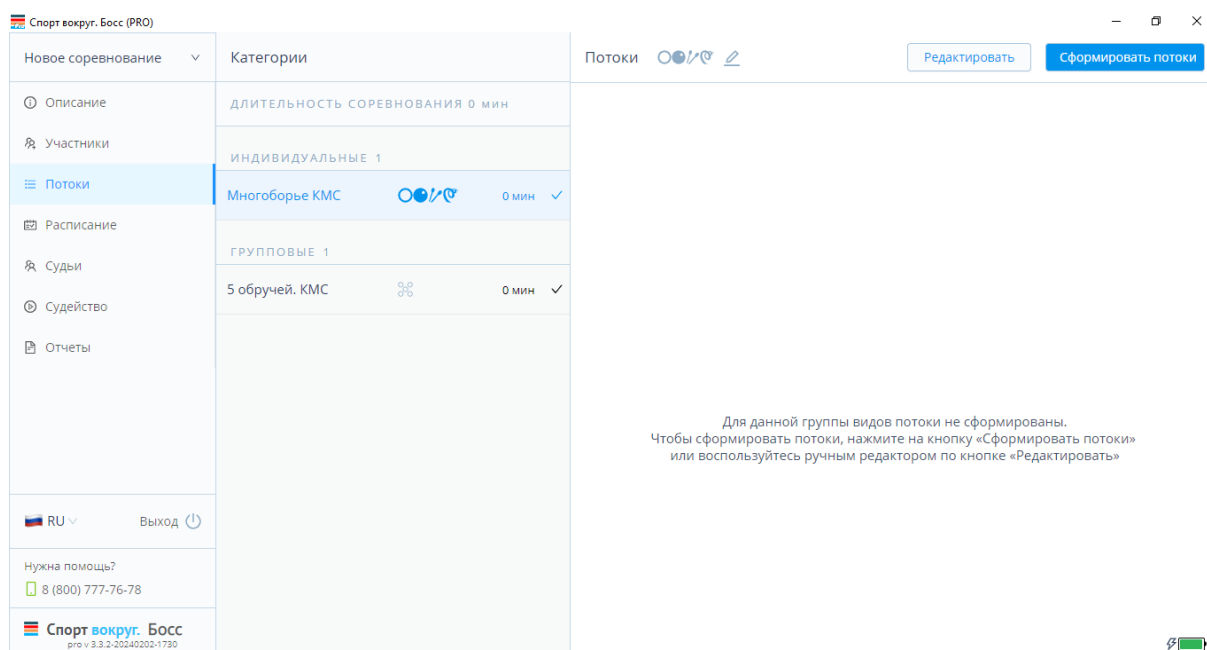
Спорт вокруг. Босс (PRO)

Новое соревнование

Описание

Участники

Потоки

Расписание

Судьи

Судейство

Отчеты

RU

Выход

Нужна помощь?

8 (800) 777-76-78

Спорт вокруг. Босс

pro v 3.3.2-20240202-1730

Категории

ДЛИТЕЛЬНОСТЬ СОРЕВНОВАНИЯ 0 мин

ИНДИВИДУАЛЬНЫЕ 1

Многоборье КМС 0 мин

ГРУППОВЫЕ 1

5 обручей. КМС 0 мин

Потоки

Редактировать

Сформировать потоки

Для данной группы видов потоки не сформированы.
Чтобы сформировать потоки, нажмите на кнопку «Сформировать потоки»
или воспользуйтесь ручным редактором по кнопке «Редактировать»